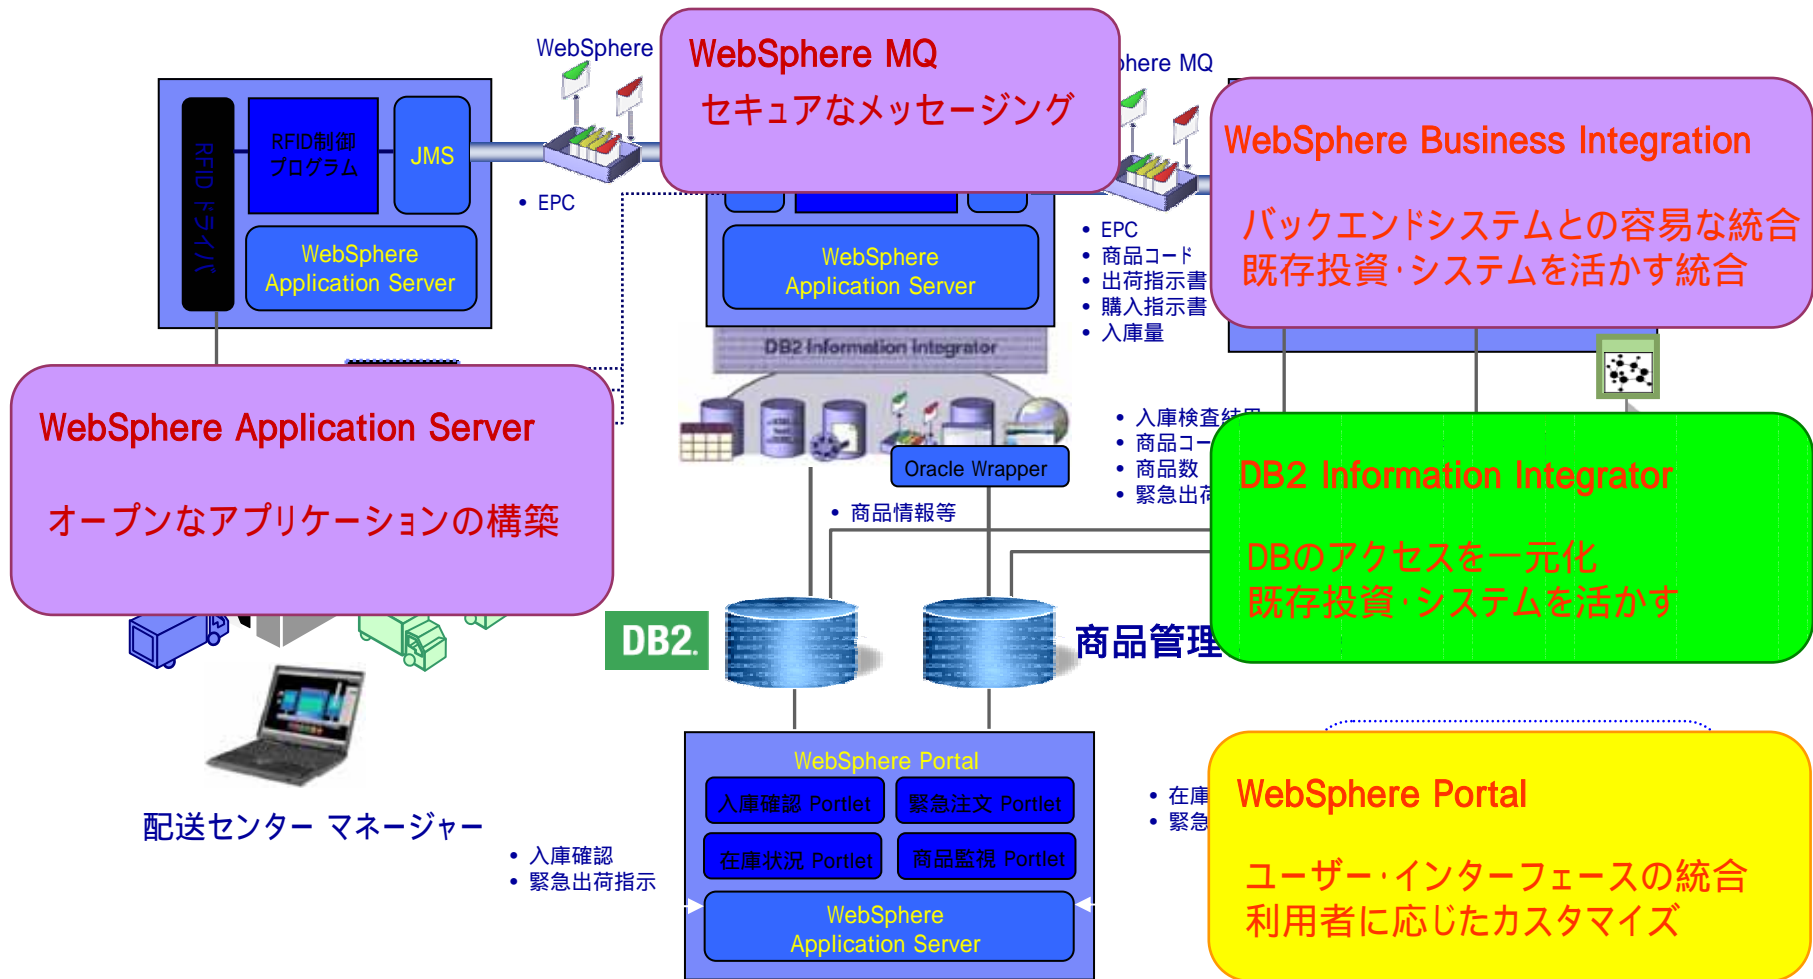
WebSphere

WebSphere MQ
セキュアなメッセージング

here MQ

RFIDドライバ

RFID制御プログラム

JMS

WebSphere Application Server

• EPC

WebSphere Application Server

DB2 Information Integrator

• EPC
• 商品コード
• 出荷指示書
• 購入指示書
• 入庫量

WebSphere Business Integration

バックエンドシステムとの容易な統合
既存投資･システムを活かす統合

WebSphere Application Server

オープンなアプリケーションの構築

Oracle Wrapper

• 入庫検査結果
• 商品コー
• 商品数
• 緊急出荷

DB2 Information Integrator

DBのアクセスを一元化
既存投資･システムを活かす

• 商品情報等

DB2.

商品管理

配送センター マネージャー

• 入庫確認
• 緊急出荷指示

WebSphere Portal

入庫確認 Portlet

緊急注文 Portlet

在庫状況 Portlet

商品監視 Portlet

WebSphere Application Server

• 在庫
• 緊急

WebSphere Portal

ユーザー･インターフェースの統合
利用者に応じたカスタマイズ